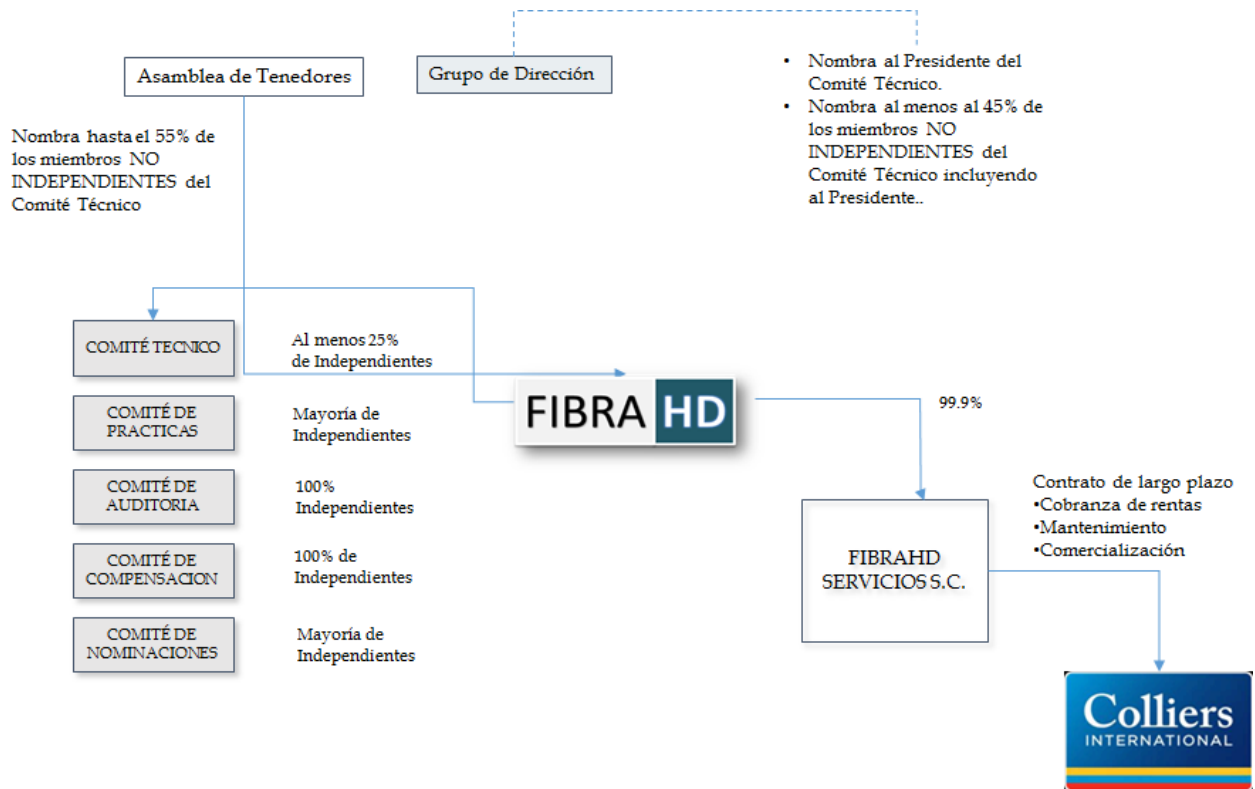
Asamblea de Tenedores

Grupo de Dirección

• Nombra al Presidente del Comité Técnico.
• Nombra al menos al 45% de los miembros NO INDEPENDIENTES del Comité Técnico incluyendo al Presidente..

Nombra hasta el 55% de los miembros NO INDEPENDIENTES del Comité Técnico

COMITÉ TECNICO

Al menos 25% de Independientes

COMITÉ DE PRACTICAS

Mayoría de Independientes

COMITÉ DE AUDITORIA

100% Independientes

COMITÉ DE COMPENSACION

100% de Independientes

COMITÉ DE NOMINACIONES

Mayoría de Independientes

FIBRA HD

99.9%

Contrato de largo plazo
•Cobranza de rentas
•Mantenimiento
•Comercialización

FIBRAHD SERVICIOS S.C.

Colliers INTERNATIONAL